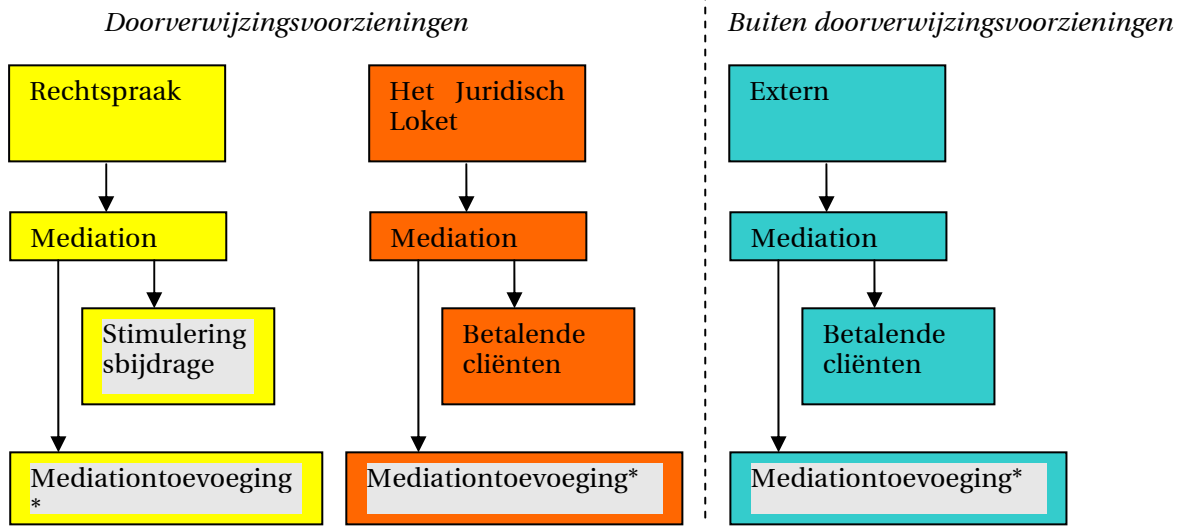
*Doorverwijzingsvoorzieningen*

*Buiten doorverwijzingsvoorzieningen*

Rechtspraak

Mediation

Stimulering sbijdrage

Mediationtoevoeging *

Het Juridisch Loket

Mediation

Betalende cliënten

Mediationtoevoeging*

Extern

Mediation

Betalende cliënten

Mediationtoevoeging*